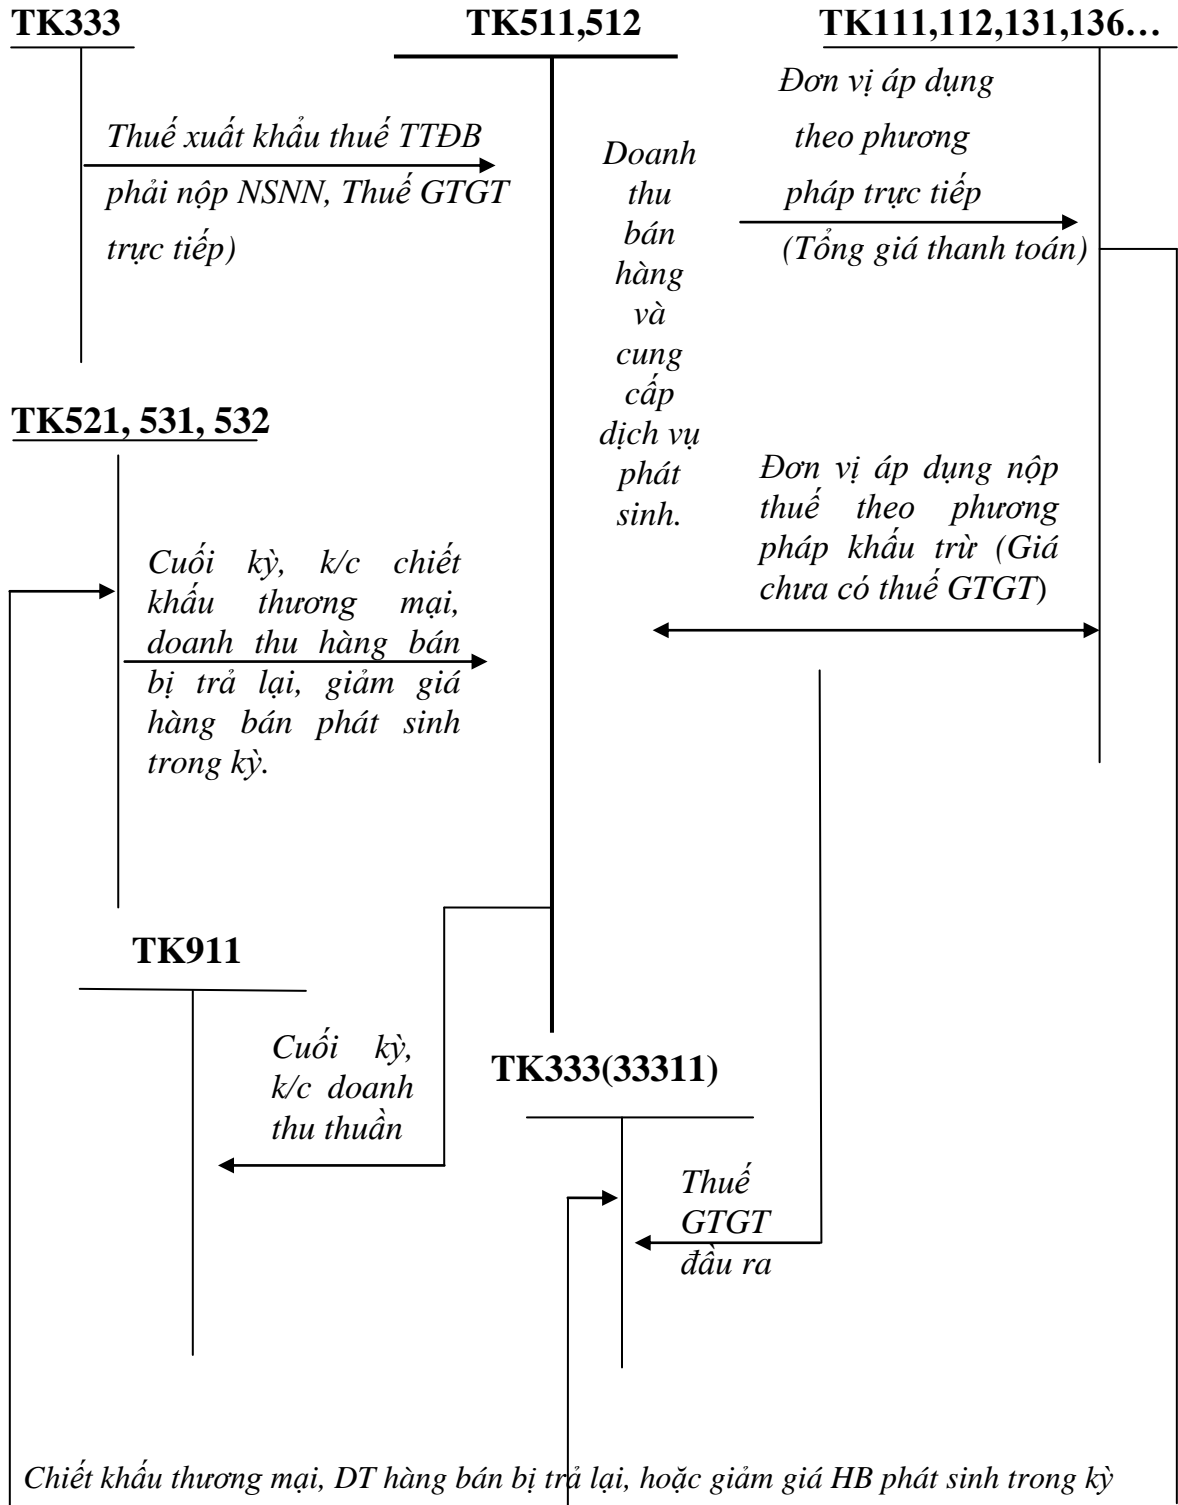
TK333

TK511,512

TK111,112,131,136…

Đơn vị áp dụng theo phương pháp trực tiếp (Tổng giá thanh toán)

Thuế xuất khẩu thuế TTĐB phải nộp NSNN, Thuế GTGT trực tiếp)

Doanh thu bán hàng và cung cấp dịch vụ phát sinh.

TK521, 531, 532

Đơn vị áp dụng nộp thuế theo phương pháp khấu trừ (Giá chưa có thuế GTGT)

Cuối kỳ, k/c chiết khấu thương mại, doanh thu hàng bán bị trả lại, giảm giá hàng bán phát sinh trong kỳ.

TK911

Cuối kỳ, k/c doanh thu thuần

TK333(33311)

Thuế GTGT đầu ra

Chiết khấu thương mại, DT hàng bán bị trả lại, hoặc giảm giá HB phát sinh trong kỳ